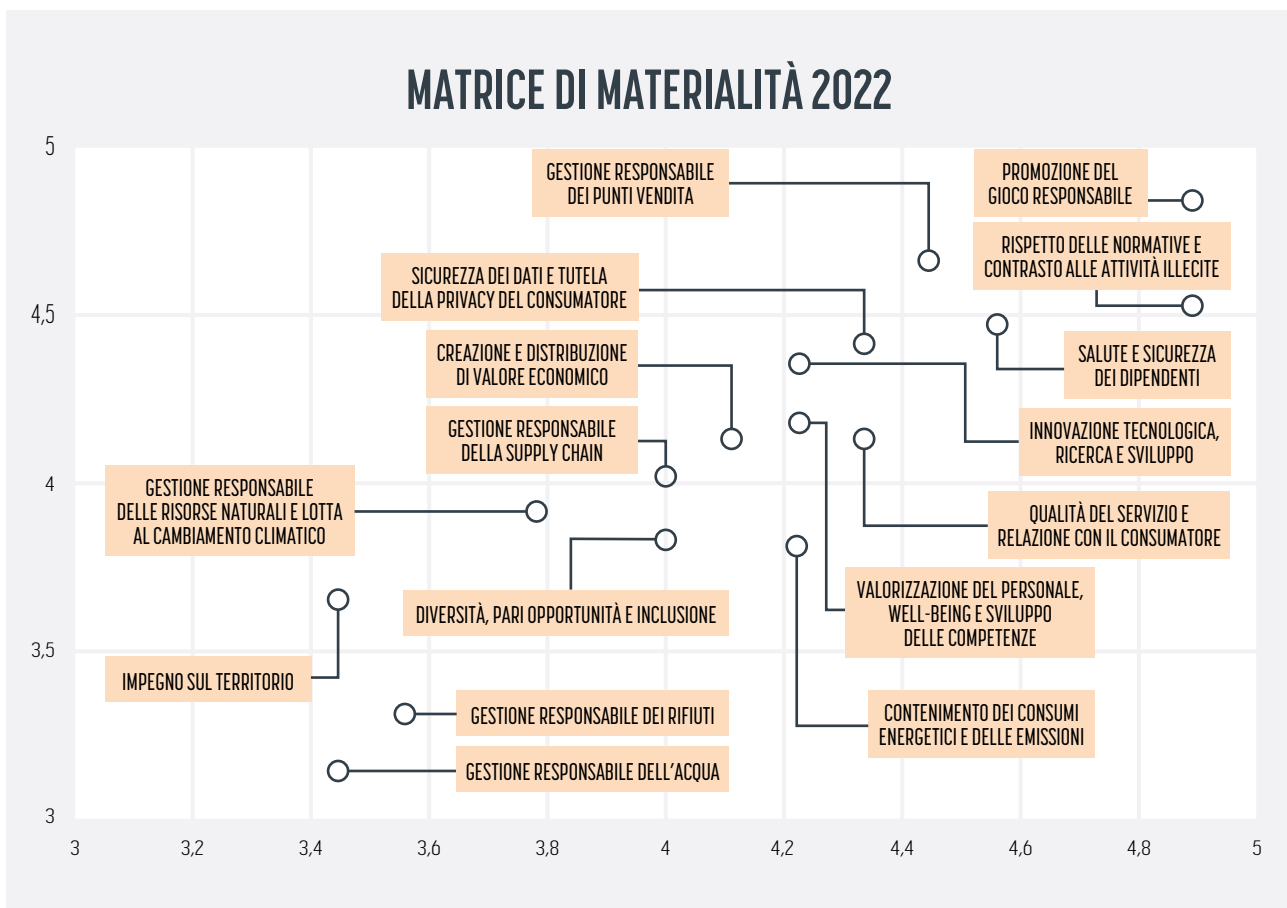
MATRICE DI MATERIALITÀ 2022

5

4,5

4

3,5

3

GESTIONE RESPONSABILE DEI PUNTI VENDITA

PROMOZIONE DEL GIOCO RESPONSABILE

RISPETTO DELLE NORMATIVE E CONTRASTO ALLE ATTIVITÀ ILLECITE

SICUREZZA DEI DATI E TUTELA DELLA PRIVACY DEL CONSUMATORE

SALUTE E SICUREZZA DEI DIPENDENTI

CREAZIONE E DISTRIBUZIONE DI VALORE ECONOMICO

GESTIONE RESPONSABILE DELLA SUPPLY CHAIN

INNOVAZIONE TECNOLOGICA, RICERCA E SVILUPPO

GESTIONE RESPONSABILE DELLE RISORSE NATURALI E LOTTA AL CAMBIAMENTO CLIMATICO

QUALITÀ DEL SERVIZIO E RELAZIONE CON IL CONSUMATORE

DIVERSITÀ, PARI OPPORTUNITÀ E INCLUSIONE

VALORIZZAZIONE DEL PERSONALE, WELL-BEING E SVILUPPO DELLE COMPETENZE

IMPEGNO SUL TERRITORIO

GESTIONE RESPONSABILE DEI RIFIUTI

CONTENIMENTO DEI CONSUMI ENERGETICI E DELLE EMISSIONI

GESTIONE RESPONSABILE DELL'ACQUA

3 3,2 3,4 3,6 3,8 4 4,2 4,4 4,6 4,8 5